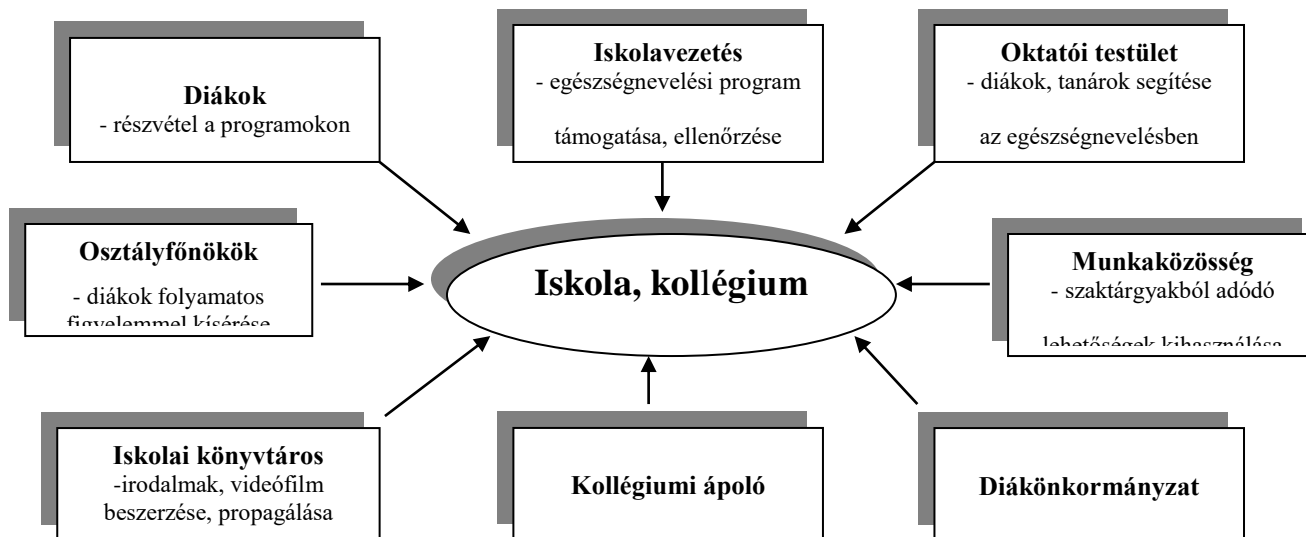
Diákok
- részvétel a programokon

Iskolavezetés
- egészségnevelési program

támogatása, ellenőrzése

Oktatói testület
- diákok, tanárok segítése

az egészségnevelésben

Osztályfőnökök

- diákok folyamatos
figyelemmel kísérése

Iskola, kollégium

Munkaközösség
- szaktárgyakból adódó

lehetőségek kihasználása

Iskolai könyvtáros
-irodalmak, videófilm
beszerzése, propagálása

Kollégiumi ápoló

Diákönkormányzat